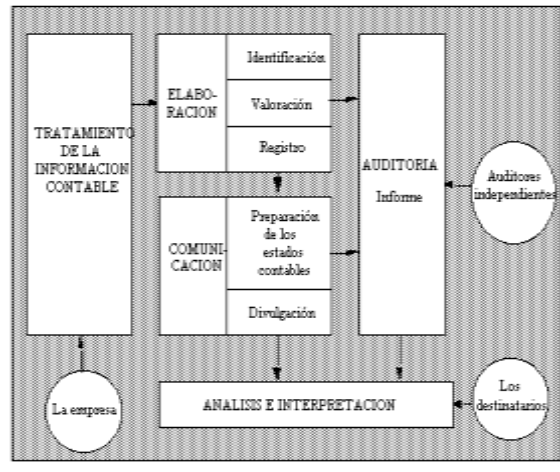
TRATAMIENTO DE LA INFORMACION CONTABLE

ELABO-RACION

Identificación

Valoración

Registro

COMUNI-CACION

Preparación de los estados contables

Divulgación

AUDITORIA

Informe

Auditores independientes

La empresa

ANALISIS E INTERPRETACION

Los destinatarios